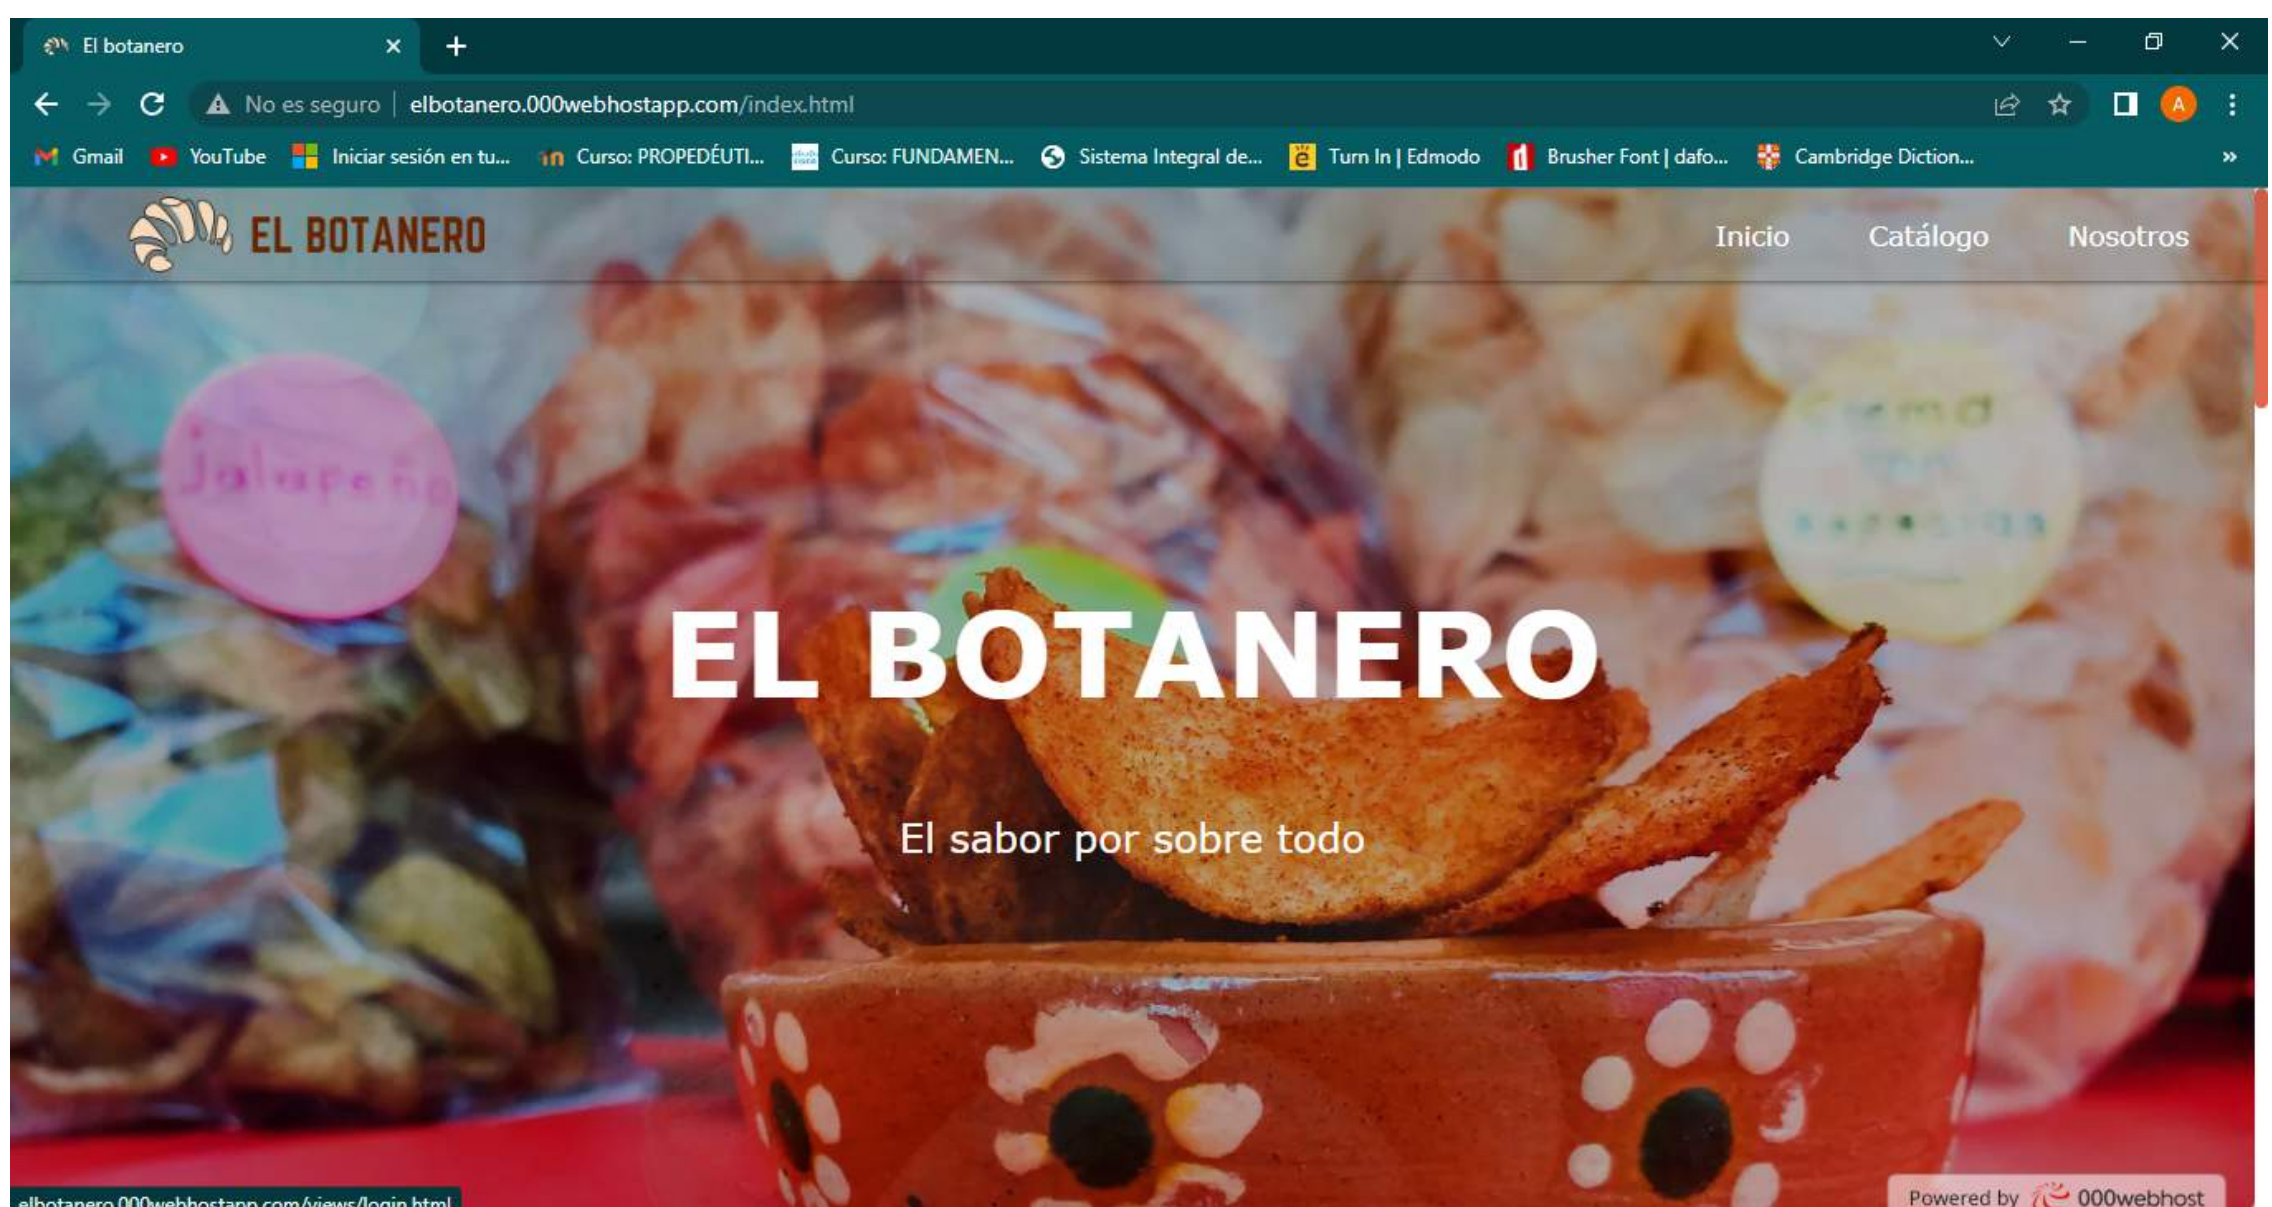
El botanero

No es seguro | elbotanero.000webhostapp.com/index.html

Gmail YouTube Iniciar sesión en tu... Curso: PROPEDÉUTI... Curso: FUNDAMEN... Sistema Integral de... Turn In | Edmodo Brusher Font | dafo... Cambridge Diction...

EL BOTANERO

Inicio Catálogo Nosotros

Jalapeño

EL BOTANERO

El sabor por sobre todo

elbotanero.000webhostapp.com/views/login.html

Powered by 000webhost